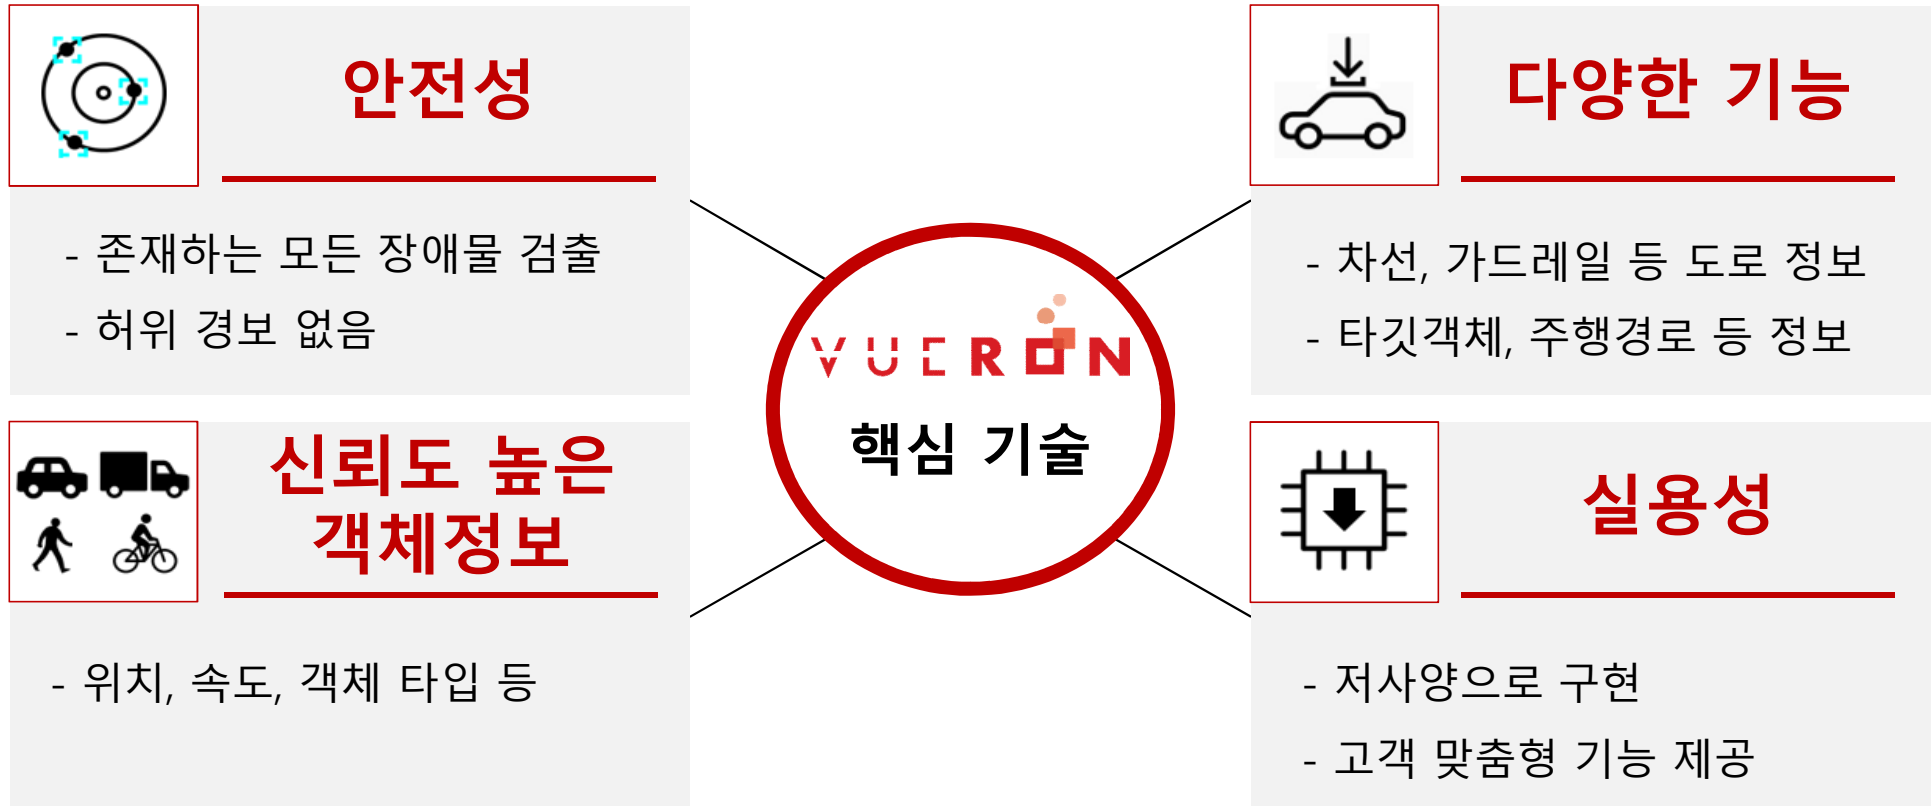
안전성

- 존재하는 모든 장애물 검출
- 허위 경보 없음

다양한 기능

- 차선, 가드레일 등 도로 정보
- 타깃객체, 주행경로 등 정보

VUERON
핵심 기술

신뢰도 높은 객체정보

- 위치, 속도, 객체 타입 등

실용성

- 저사양으로 구현
- 고객 맞춤형 기능 제공